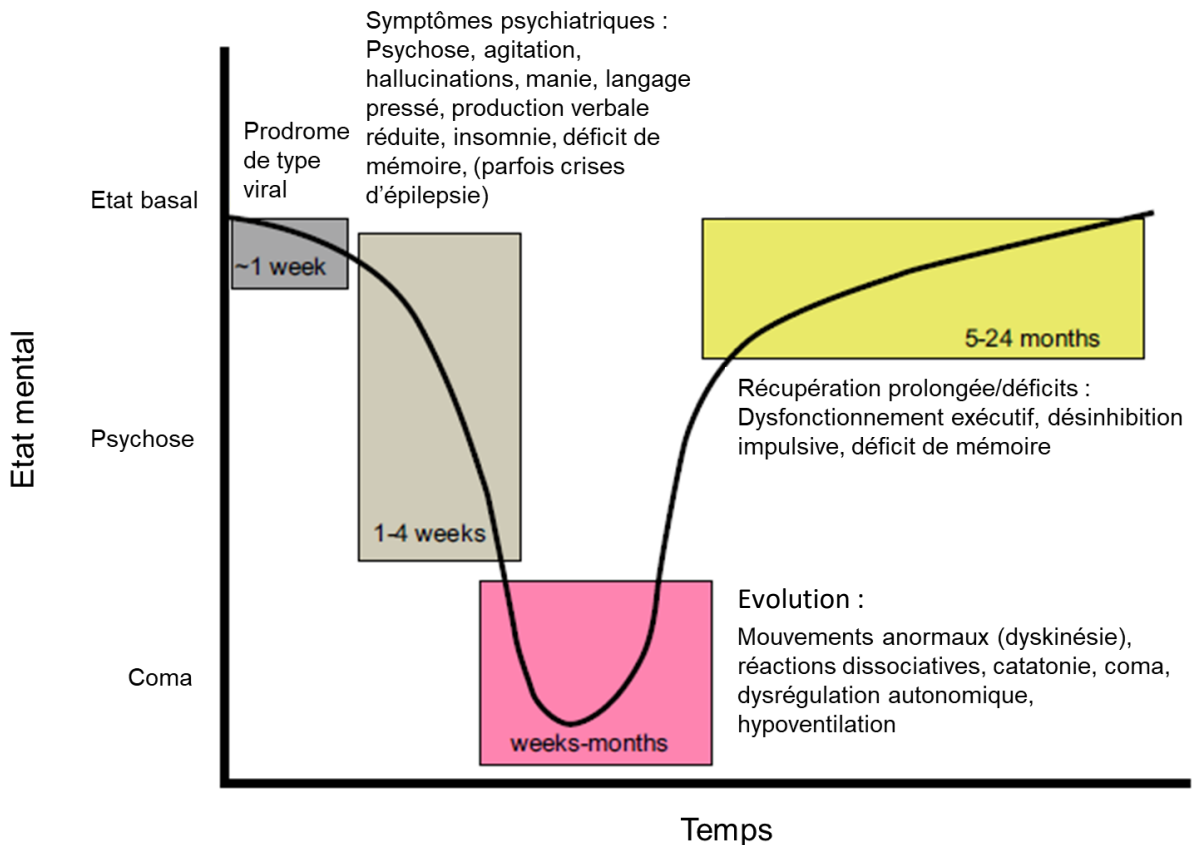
Symptômes psychiatriques : Psychose, agitation, hallucinations, manie, langage pressé, production verbale réduite, insomnie, déficit de mémoire, (parfois crises d'épilepsie)

Prodrome de type viral

Etat basal

~1 week

1-4 weeks

5-24 months

Récupération prolongée/déficits : Dysfonctionnement exécutif, désinhibition impulsive, déficit de mémoire

Etat mental

Psychose

Evolution :

Mouvements anormaux (dyskinésie), réactions dissociatives, catatonie, coma, dysrégulation autonomique, hypoventilation

Coma

weeks-months

Temps